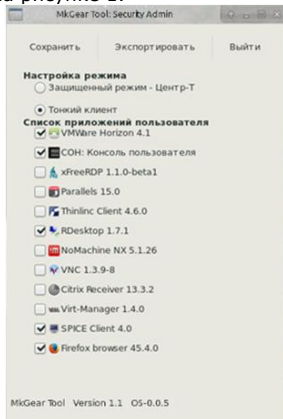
на рисунке 1.

MkGear Tool: Security Admin

Сохранить
Экспортировать
Выйти

Настройка режима
Защищенный режим - Центр-Т
Тонкий клиент

Список приложений пользователя
VMWare Horizon 4.1
COH: Консоль пользователя
xFreeRDP 1.1.0-beta1
Parallels 15.0
Thinlinc Client 4.6.0
RDesktop 1.7.1
NoMachine NX 5.1.26
VNC 1.3.9-8
Citrix Receiver 13.3.2
Virt-Manager 1.4.0
SPICE Client 4.0
Firefox browser 45.4.0

MkGear Tool Version 1.1 OS-0.0.5